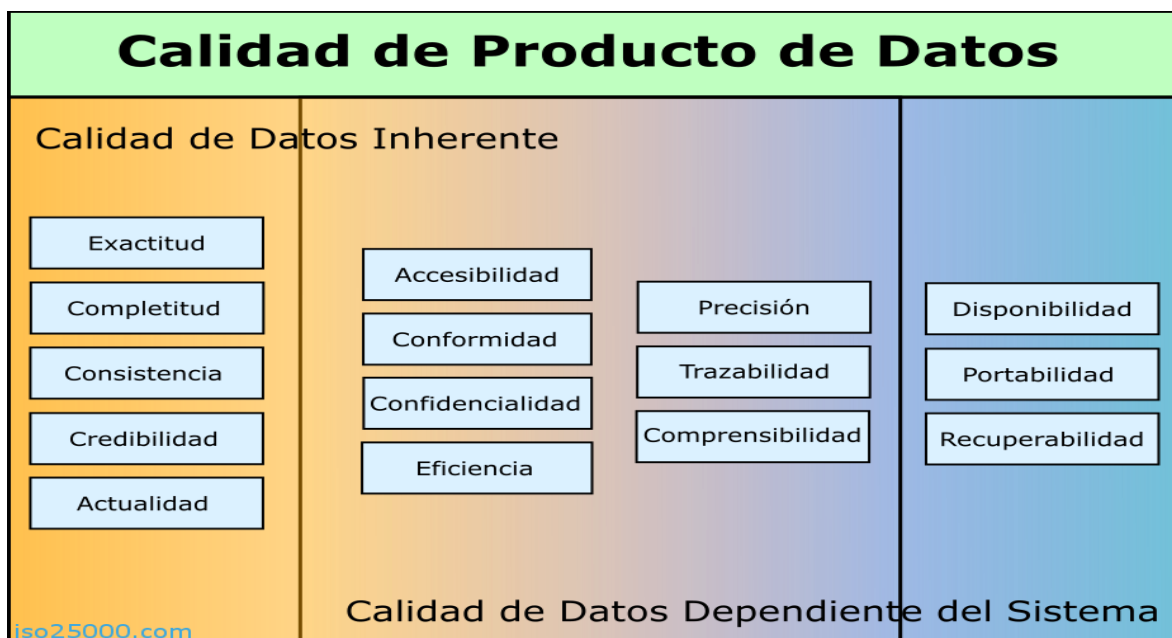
Calidad de Producto de Datos

Calidad de Datos Inherente

Exactitud

Completitud

Consistencia

Credibilidad

Actualidad

Accesibilidad

Conformidad

Confidencialidad

Eficiencia

Precisión

Trazabilidad

Comprensibilidad

Disponibilidad

Portabilidad

Recuperabilidad

Calidad de Datos Dependiente del Sistema

iso25000.com